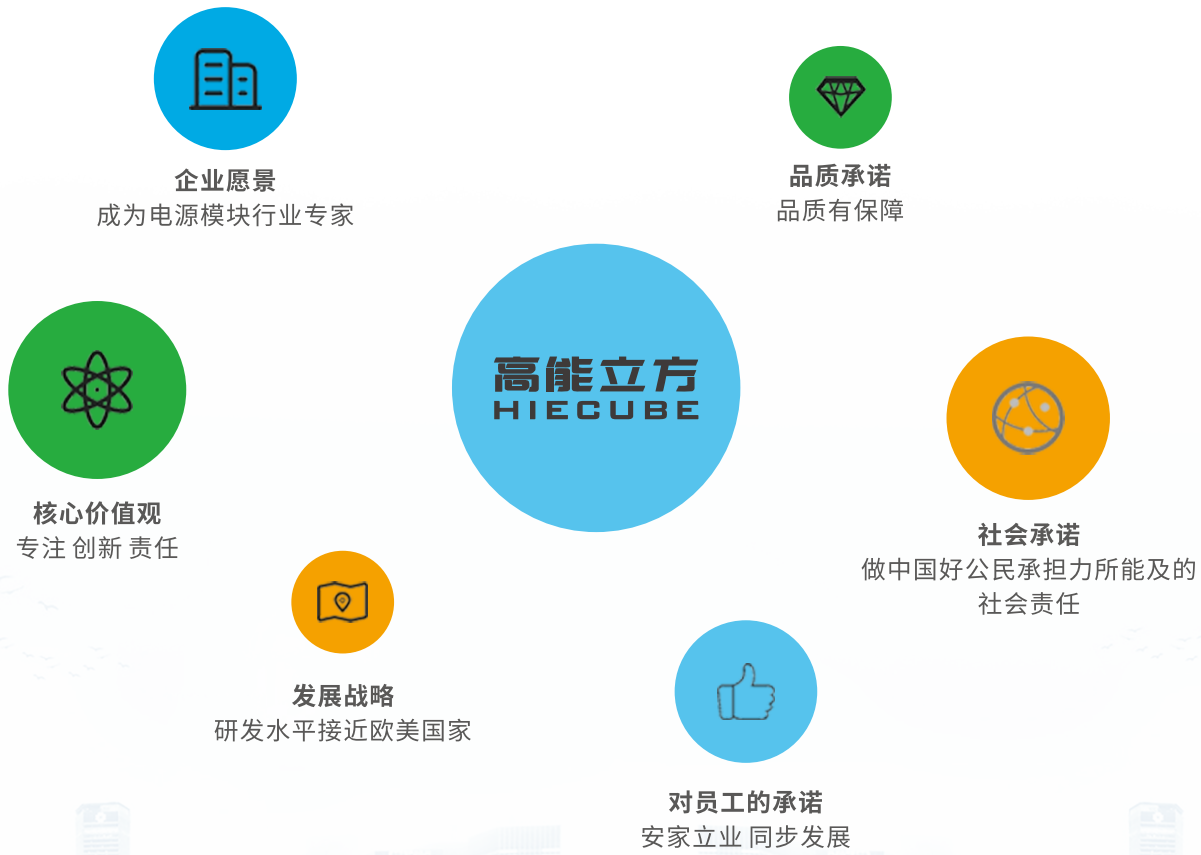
企业愿景
成为电源模块行业专家

品质承诺
品质有保障

高能立方
HIECUBE

核心价值观
专注 创新 责任

社会承诺
做中国好公民承担力所能及的社会责任

发展战略
研发水平接近欧美国家

对员工的承诺
安家立业 同步发展